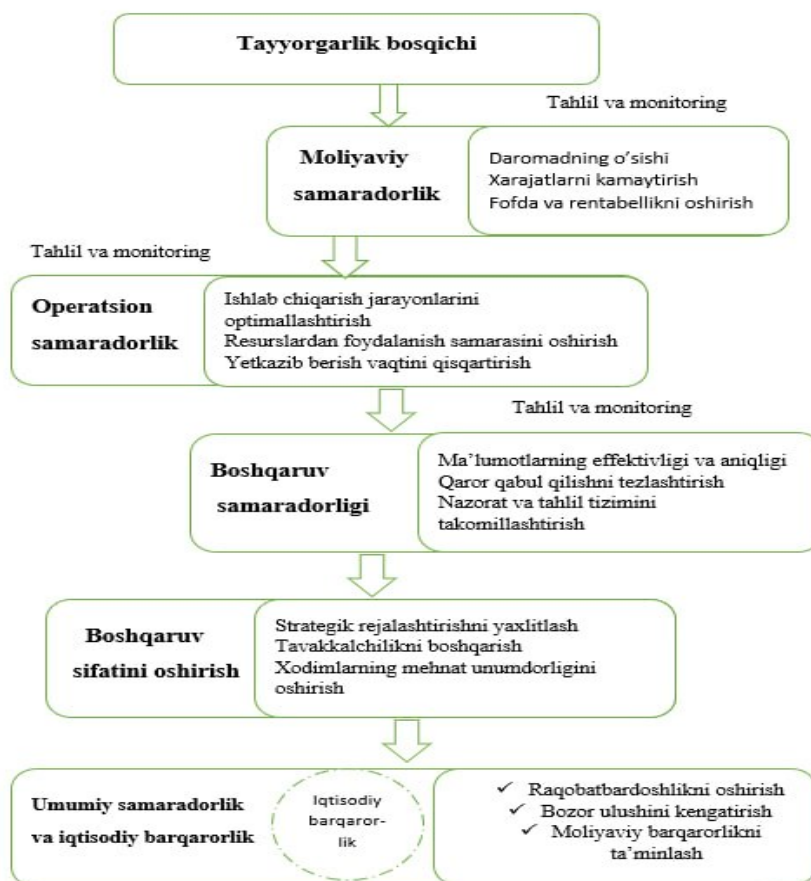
Tayyorgarlik bosqichi

Tahlil va monitoring

Moliyaviy samaradorlik

Daromadning o'sishi
Xarajatlarni kamaytirish
Fofda va rentabellikni oshirish

Tahlil va monitoring

Operatsion samaradorlik

Ishlab chiqarish jarayonlarini optimallashtirish
Resurslardan foydalanish samarasini oshirish
Yetkazib berish vaqtini qisqartirish

Tahlil va monitoring

Boshqaruv samaradorligi

Ma'lumotlarning effektivligi va aniqligi
Qaror qabul qilishni tezlashtirish
Nazorat va tahlil tizimini takomillashtirish

Boshqaruv sifatini oshirish

Strategik rejalashtirishni yaxlitlash
Tavakkalchilikni boshqarish
Xodimlarning mehnat unumdorligini oshirish

Umumiy samaradorlik va iqtisodiy barqarorlik

Iqtisodiy barqaror-lik

✓ Raqobatbardoshlikni oshirish
✓ Bozor ulushini kengatirish
✓ Moliyaviy barqarorlikni ta'minlash